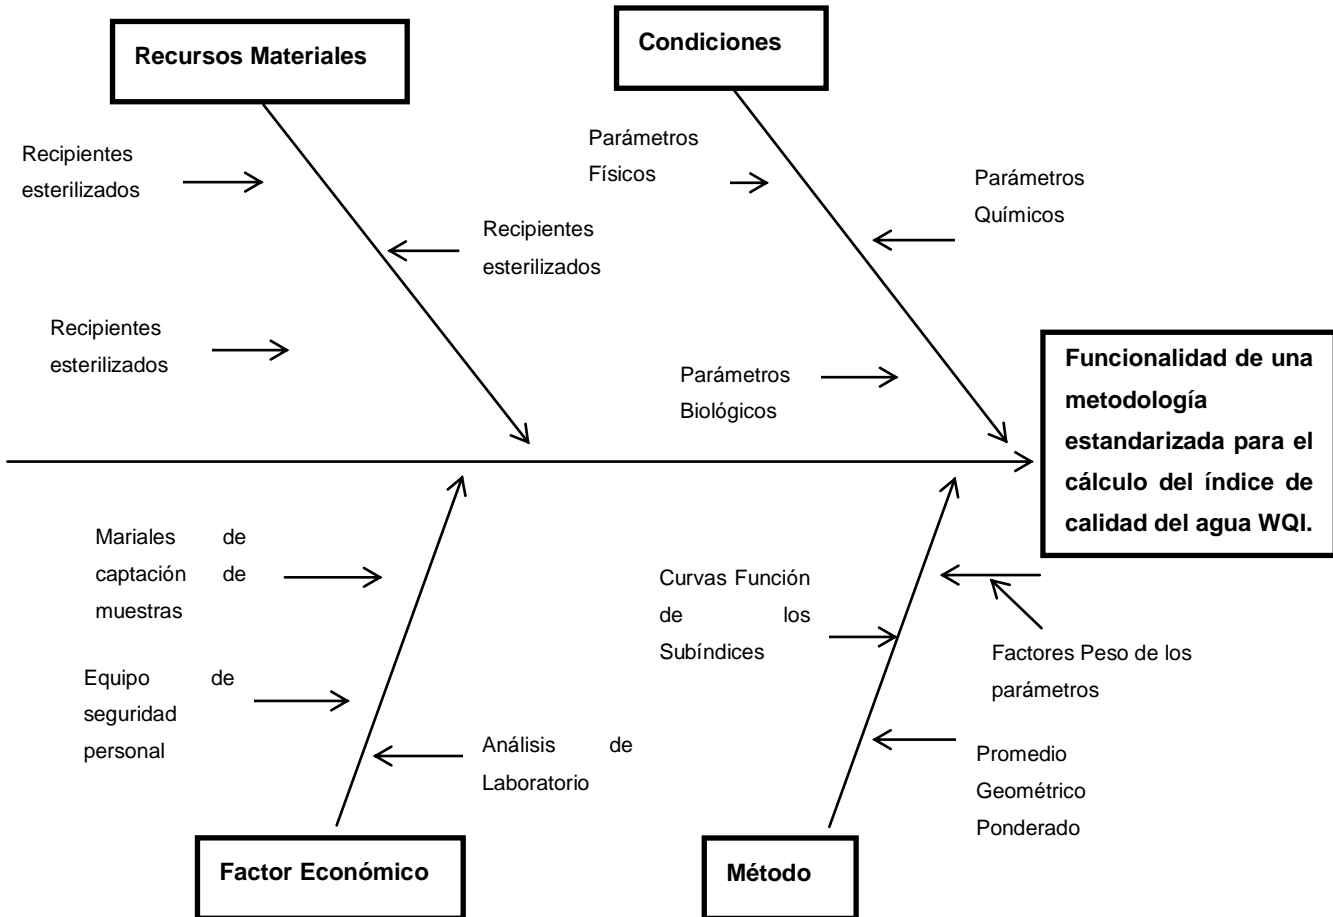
Recursos Materiales

Recipientes esterilizados

Recipientes esterilizados

Recipientes esterilizados

Condiciones

Parámetros Físicos

Parámetros Químicos

Parámetros Biológicos

Funcionalidad de una metodología estandarizada para el cálculo del índice de calidad del agua WQI.

Mariales de captación de muestras

Equipo de seguridad personal

Análisis de Laboratorio

Factor Económico

Curvas Función de los Subíndices

Factores Peso de los parámetros

Promedio Geométrico Ponderado

Método